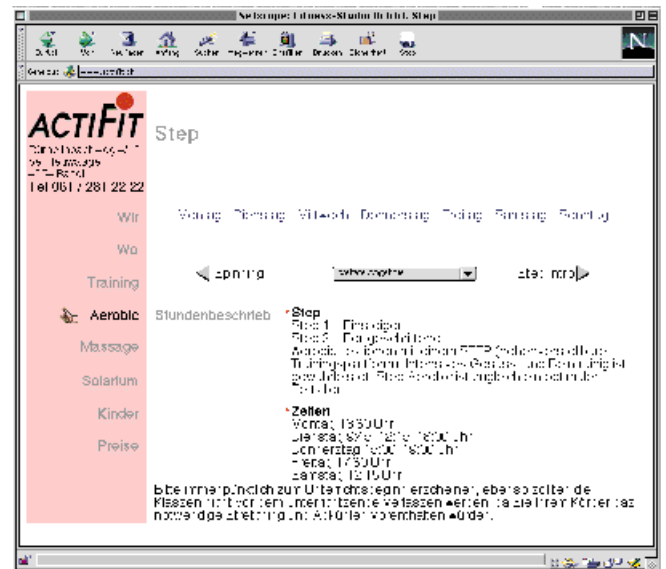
Netscape: Fitness-Studio Actifit, Step

Zurück Vor Neu laden Anfang Suchen Netscape Grafiken Drucken Sicherheit Stop

Gehe zu: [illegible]

ACTIFIT
Fitness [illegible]
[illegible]
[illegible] Basel
Tel 061 / 281 22 22

Step

Wir
Wo
Training
Aerobic
Massage
Solarium
Kinder
Preise

Montag Dienstag Mittwoch Donnerstag Freitag Samstag Sonntag

Spinning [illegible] Step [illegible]

Stundenbeschrieb

Step
Stufe 1 - Einsteiger
Stufe 2 - Fortgeschrittene
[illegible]

Zeiten
Montag 18.30 Uhr
Dienstag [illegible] Uhr
Donnerstag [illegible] Uhr
Freitag 17.30 Uhr
Samstag 12.15 Uhr

Bitte immer pünktlich zum Unterricht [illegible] erscheinen, ebenso sollten die Klassen nicht vor dem Unterrichtsende verlassen werden, da sonst Ihrem Körper das notwendige Stretching und Abkühlen vorenthalten würde.